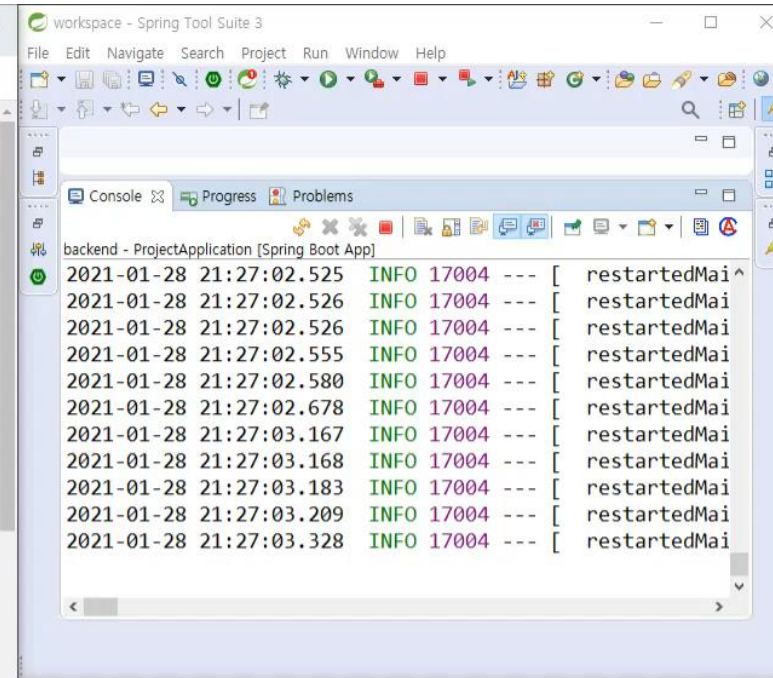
workspace - Spring Tool Suite 3

File Edit Navigate Search Project Run Window Help

Console ☒ Progress Problems

backend - ProjectApplication [Spring Boot App]

2021-01-28 21:27:02.525 INFO 17004 --- [ restartedMai
2021-01-28 21:27:02.526 INFO 17004 --- [ restartedMai
2021-01-28 21:27:02.526 INFO 17004 --- [ restartedMai
2021-01-28 21:27:02.555 INFO 17004 --- [ restartedMai
2021-01-28 21:27:02.580 INFO 17004 --- [ restartedMai
2021-01-28 21:27:02.678 INFO 17004 --- [ restartedMai
2021-01-28 21:27:03.167 INFO 17004 --- [ restartedMai
2021-01-28 21:27:03.168 INFO 17004 --- [ restartedMai
2021-01-28 21:27:03.183 INFO 17004 --- [ restartedMai
2021-01-28 21:27:03.209 INFO 17004 --- [ restartedMai
2021-01-28 21:27:03.328 INFO 17004 --- [ restartedMai